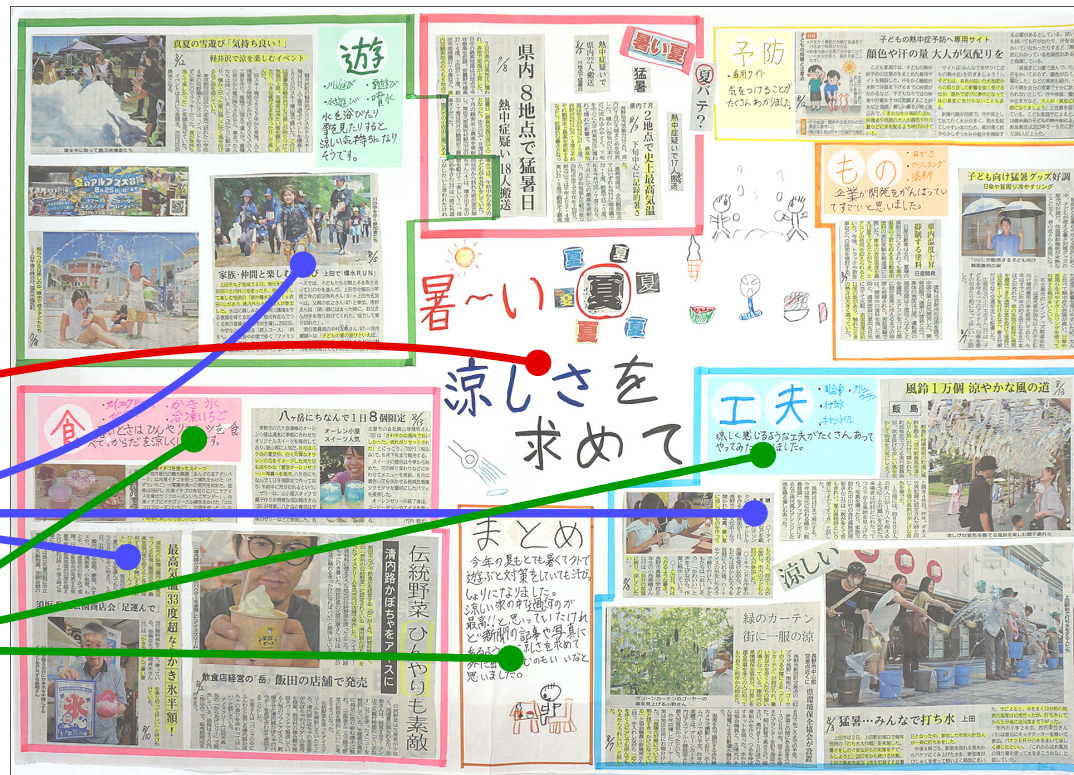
遊
・川遊び ・雪遊び
・水遊び ・虫
・水かけ

水を浴びたり雪を見たりすると涼しい気持ちになりそうです。

真夏の雪遊び「気持ち良い!」
軽井沢で涼を楽しむイベント

家族・仲間と楽しむ 上田で「噴水RUN」

県内8地点で猛暑日
熱中症疑い18人搬送

暑い夏

猛暑

県内7月 2地点で史上最高気温

熱中症疑いで17人搬送

夏バテ?

予防
・専用サイト
気をつけることがたくさんわかりました。

子どもの熱中症予防へ専用サイト
顔色や汗の量 大人が気配りを

もの
・日がさ
・クールリング
・涼具
企業が開発をがんばっているんだなと思いました。

子ども向け猛暑グッズ好調

暑~い 夏

涼しさを求めて

食
・かき氷
・アイス
・冷やしうどん
食べものとかは、ひんやりしているものを食べて、からだを涼しくします。

八ヶ岳にちなんで1日8個限定

オーレン小屋スイーツ人気

最高気温33度超なら かき氷半額!

伝統野菜ひんやりも素敵
清内路かぼちゃをアイスに

飲食店経営の「岳」飯田の店舗で発売

工夫
・風鈴
・打ち水
・グリーンカーテン
涼しく感じるような工夫がたくさんあってやってみたいと思いました。

風鈴1万個 涼やかな風の道
飯島

まとめ
今年の夏もとても暑くて外で遊ぶと対策をしていても汗びっしょりになりました。涼しい家の中で過ごすのが最高だと思っていたけれど新聞の記事や写真にあるように涼しさを求めて外に出かけるのもいいなと思いました。

涼しい

緑のカーテン
街に一服の涼

猛暑…みんなで打ち水 上田

氷